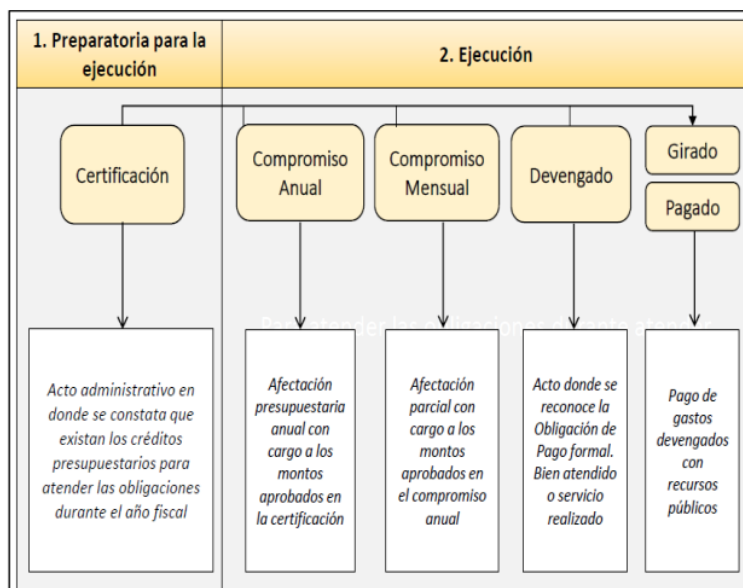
1. Preparatoria para la ejecución

2. Ejecución

Certificación

Compromiso Anual

Compromiso Mensual

Devengado

Girado

Pagado

Acto administrativo en donde se constata que existan los créditos presupuestarios para atender las obligaciones durante el año fiscal

Afectación presupuestaria anual con cargo a los montos aprobados en la certificación

Afectación parcial con cargo a los montos aprobados en el compromiso anual

Acto donde se reconoce la Obligación de Pago formal. Bien atendido o servicio realizado

Pago de gastos devengados con recursos públicos